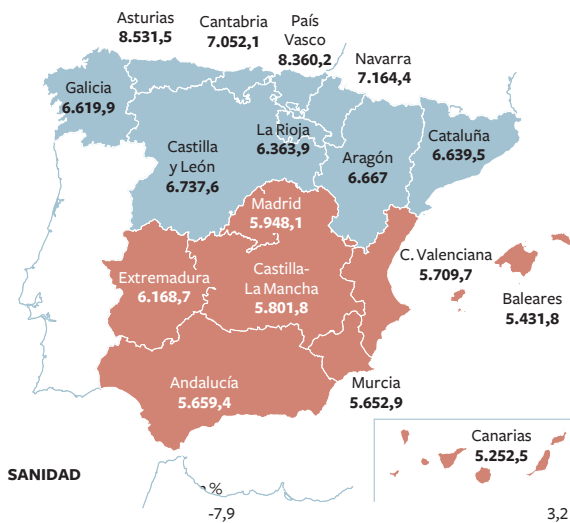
Asturias
8.531,5

Cantabria
7.052,1

País Vasco
8.360,2

Navarra
7.164,4

Galicia
6.619,9

La Rioja
6.363,9

Castilla y León
6.737,6

Aragón
6.667

Cataluña
6.639,5

Madrid
5.948,1

Extremadura
6.168,7

Castilla-La Mancha
5.801,8

C. Valenciana
5.709,7

Baleares
5.431,8

Andalucía
5.659,4

Murcia
5.652,9

Canarias
5.252,5

SANIDAD

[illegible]%

-7,9

3,2